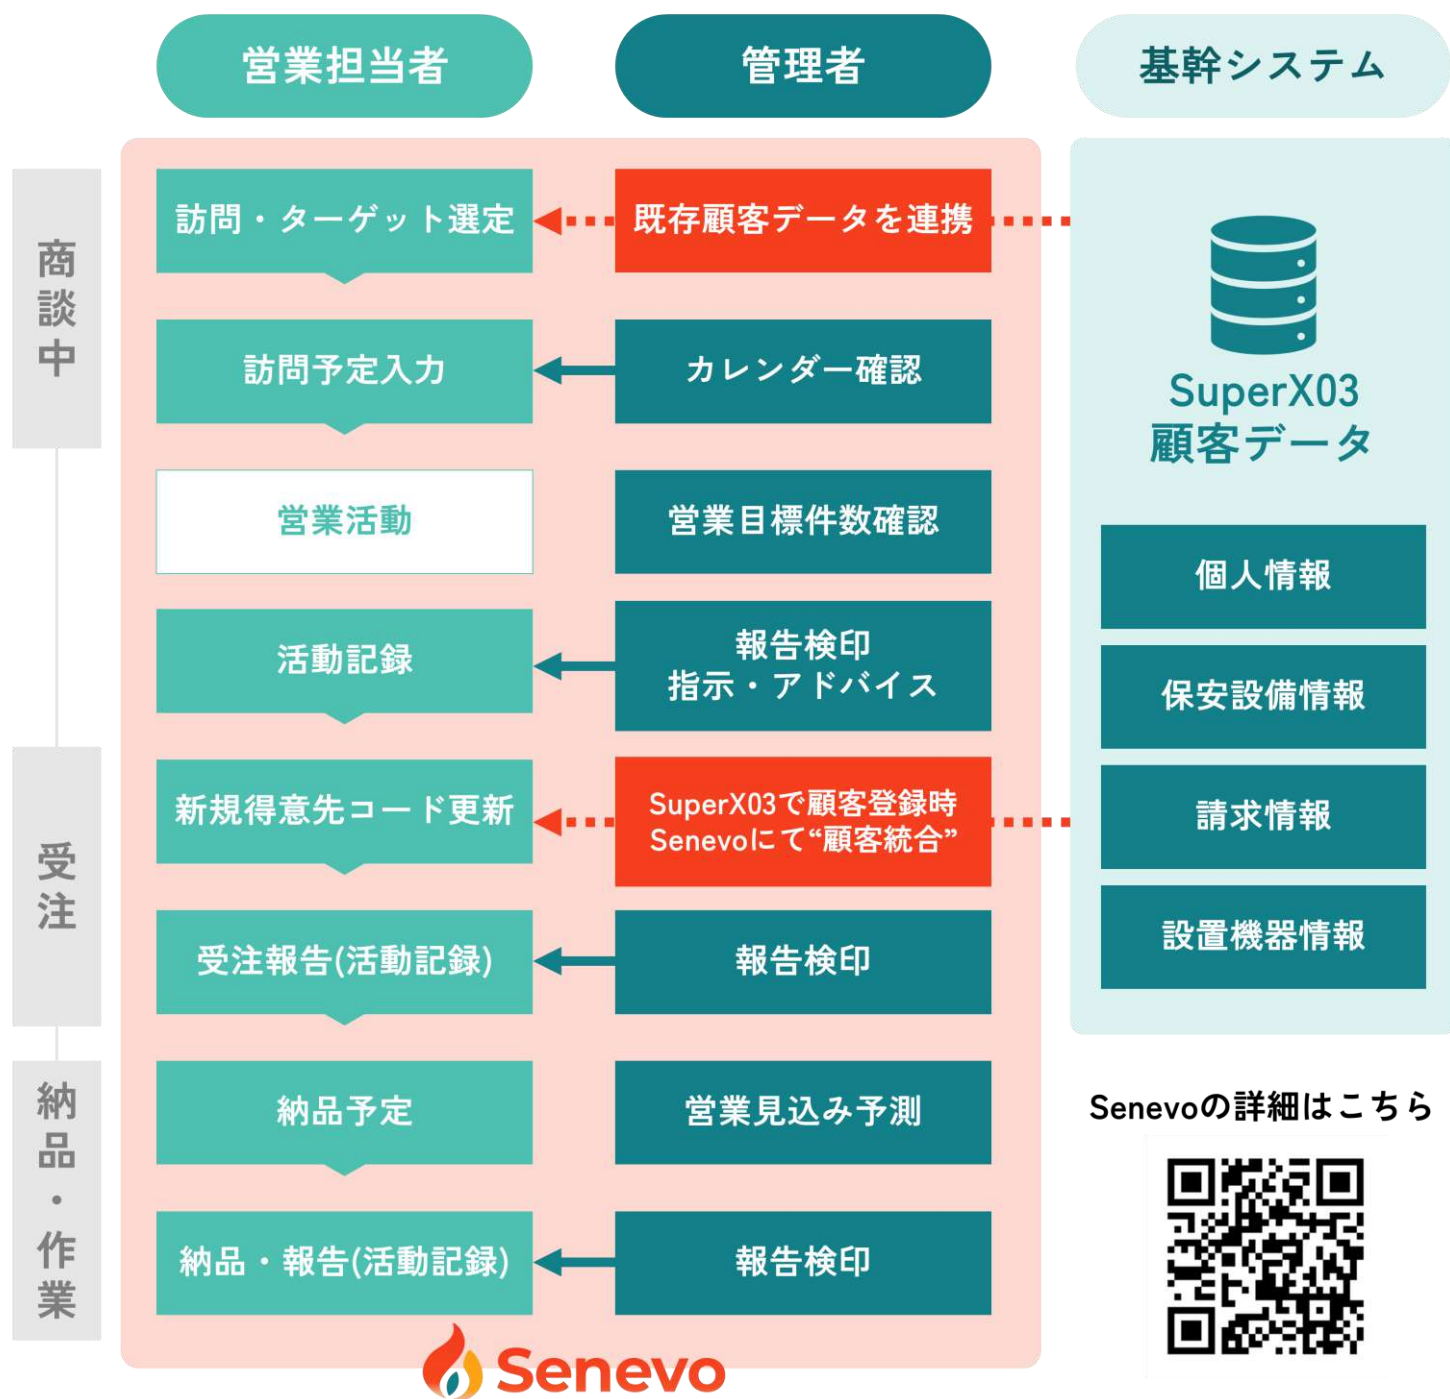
営業担当者

管理者

基幹システム

商談中

訪問・ターゲット選定

既存顧客データを連携

訪問予定入力

カレンダー確認

営業活動

営業目標件数確認

活動記録

報告検印
指示・アドバイス

受注

新規得意先コード更新

SuperX03で顧客登録時
Senevoにて“顧客統合”

受注報告(活動記録)

報告検印

納品・作業

納品予定

営業見込み予測

納品・報告(活動記録)

報告検印

Senevo

SuperX03
顧客データ

個人情報

保安設備情報

請求情報

設置機器情報

Senevoの詳細はこちら